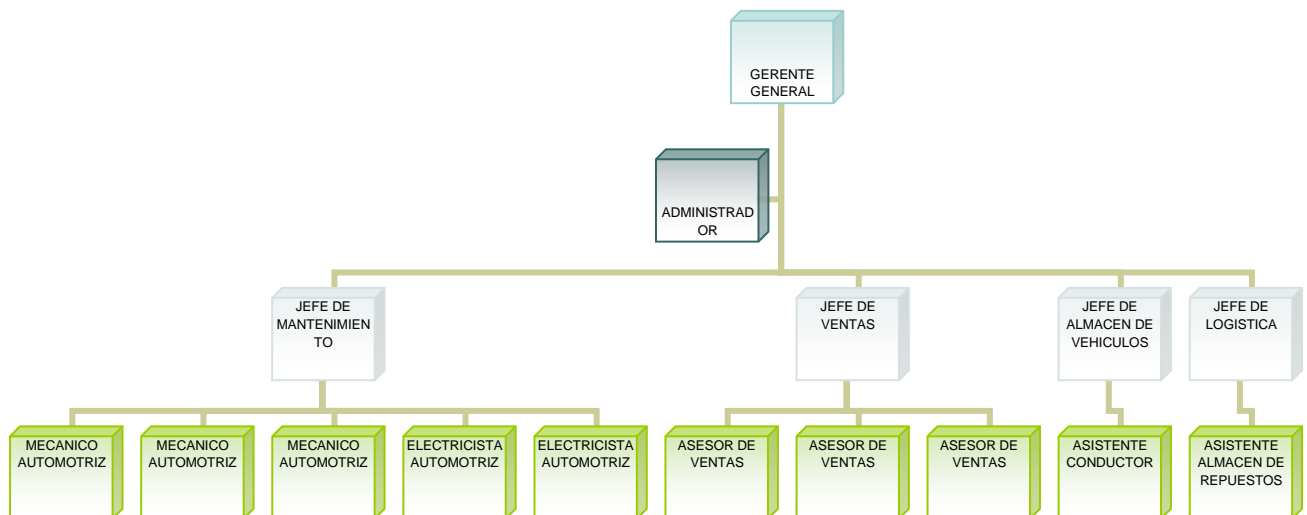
GERENTE GENERAL

ADMINISTRADOR

JEFE DE MANTENIMIENTO

JEFE DE VENTAS

JEFE DE ALMACEN DE VEHICULOS

JEFE DE LOGISTICA

MECANICO AUTOMOTRIZ

MECANICO AUTOMOTRIZ

MECANICO AUTOMOTRIZ

ELECTRICISTA AUTOMOTRIZ

ELECTRICISTA AUTOMOTRIZ

ASESOR DE VENTAS

ASESOR DE VENTAS

ASESOR DE VENTAS

ASISTENTE CONDUCTOR

ASISTENTE ALMACEN DE REPUESTOS